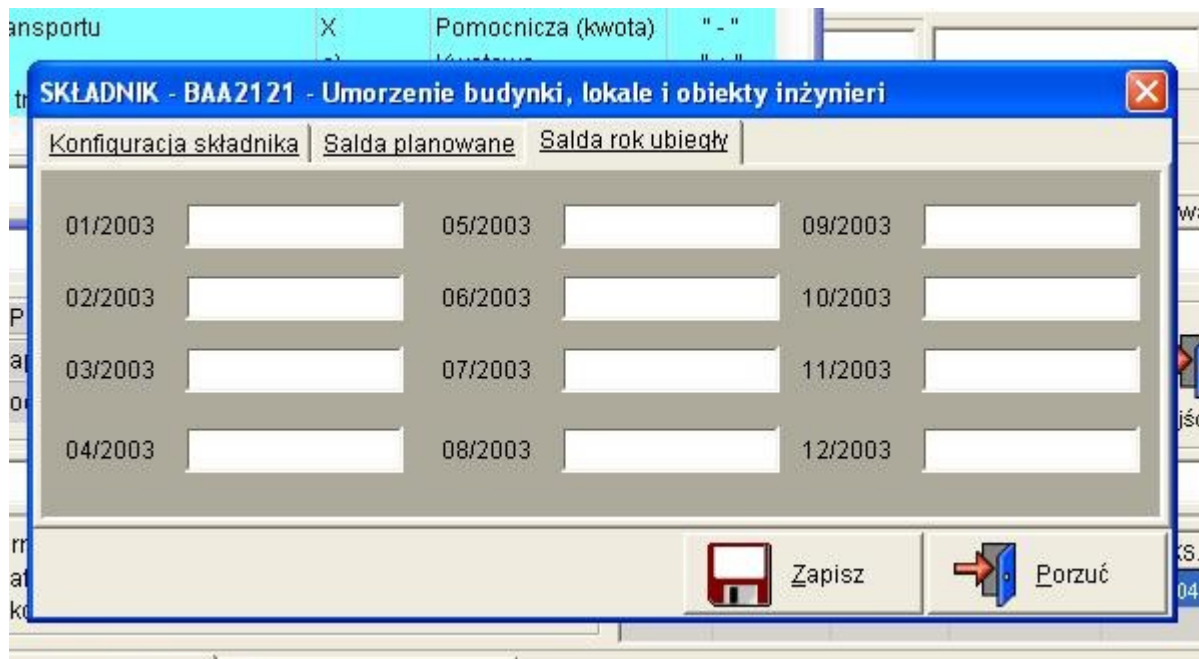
ansportu X Pomocnicza (kwota) "-"

SKŁADNIK - BAA2121 - Umorzenie budynki, lokale i obiekty inżynieri

Konfiguracja składnika | Salda planowane | Salda rok ubiegły

| | | | | | |
|---|---|---|---|---|---|
| 01/2003 | | 05/2003 | | 09/2003 | |
| 02/2003 | | 06/2003 | | 10/2003 | |
| 03/2003 | | 07/2003 | | 11/2003 | |
| 04/2003 | | 08/2003 | | 12/2003 | |

Zapisz

Porzuć